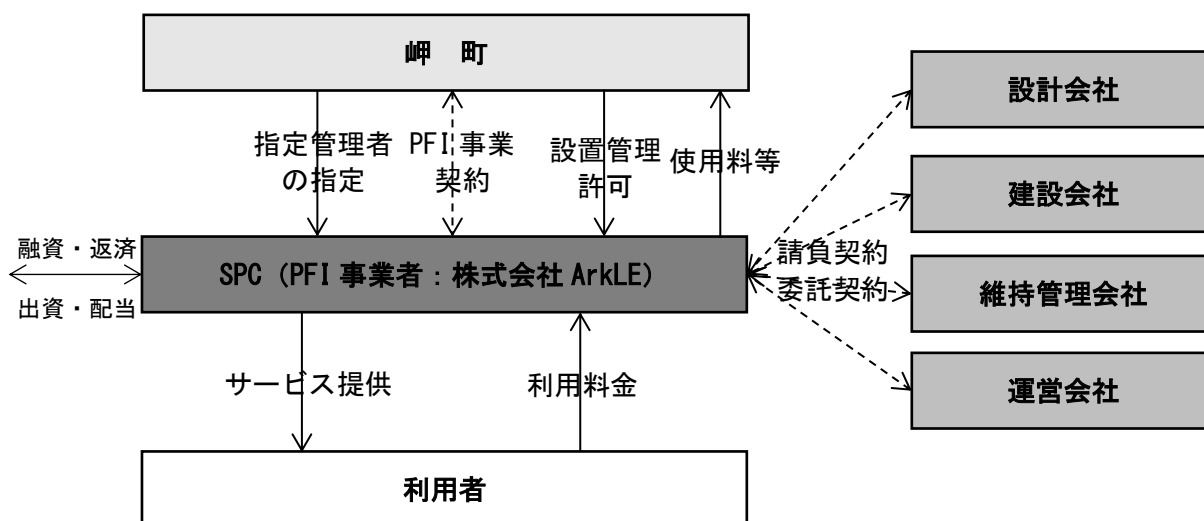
岬　町

指定管理者の指定

PFI 事業契約

設置管理許可

使用料等

設計会社

建設会社

維持管理会社

運営会社

融資・返済

出資・配当

SPC（PFI 事業者：株式会社 ArkLE）

請負契約
委託契約

サービス提供

利用料金

利用者